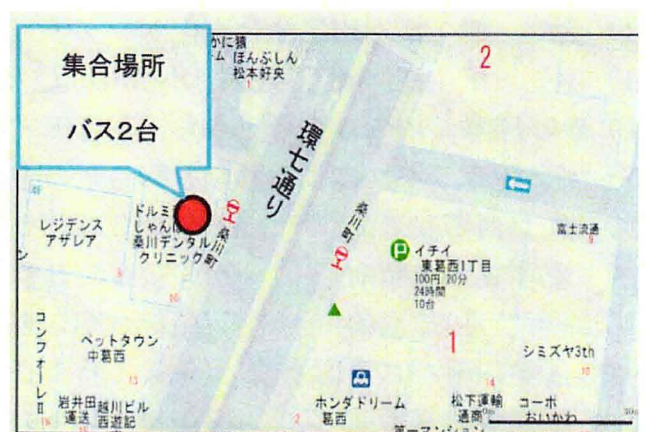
集合場所

バス2台

かに猿
ム ほんぶしん
松本好央

2

環七通り

レジデンス
アザレア

ドルミ
しゃん
桑川デンタル
クリニック

桑川町

桑川町

P イチイ
東葛西1丁目
100円 20分
24時間
10台

富士流通

コンフォーレⅡ

ペットタウン
中葛西

1

シミズヤ3th

岩井田
運送

越川ビル
西遊記

ホンダドリーム
葛西

松下運輸
通商

コーポ
おいかわ